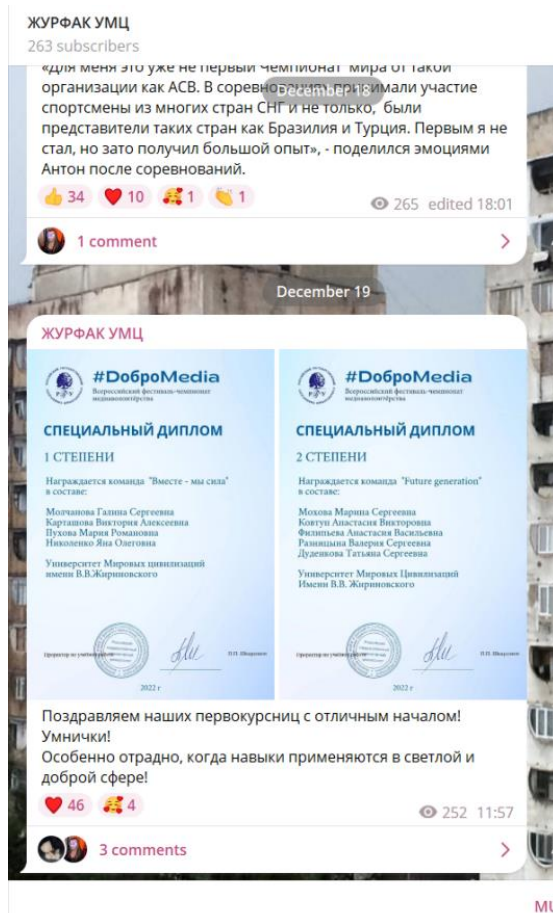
ЖУРФАК УМЦ
263 subscribers

«Для меня это уже не первый чемпионат мира от такой организации как АСВ. В соревнованиях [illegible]имали участие спортсмены из многих стран СНГ и не только, были представители таких стран как Бразилия и Турция. Первым я не стал, но зато получил большой опыт», - поделился эмоциями Антон после соревнований.

👍 34 ❤️ 10 🥰 1 👏 1

265 edited 18:01

1 comment

December 19

ЖУРФАК УМЦ

#ДоброMedia
Всероссийский фестиваль-чемпионат медиаволонтёрства

СПЕЦИАЛЬНЫЙ ДИПЛОМ
1 СТЕПЕНИ
Награждается команда "Вместе - мы сила" в составе:
Молчанова Галина Сергеевна
Карташова Виктория Алексеевна
Пухова Мария Романовна
Николенко Яна Олеговна
Университет Мировых цивилизаций имени В.В.Жириновского
Директор по учебной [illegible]
П.П. Шкуратова
2022 г

#ДоброMedia
Всероссийский фестиваль-чемпионат медиаволонтёрства

СПЕЦИАЛЬНЫЙ ДИПЛОМ
2 СТЕПЕНИ
Награждается команда "Future generation" в составе:
Мохова Марина Сергеевна
Ковтун Анастасия Викторовна
Филипьева Анастасия Васильевна
Разницына Валерия Сергеевна
Дуденкова Татьяна Сергеевна
Университет Мировых Цивилизаций Имени В.В. Жириновского
П.П. Шкуратова
2022 г

Поздравляем наших первокурсниц с отличным началом! Умнички!
Особенно отрадно, когда навыки применяются в светлой и доброй сфере!

❤️ 46 🥰 4

252 11:57

3 comments

MU